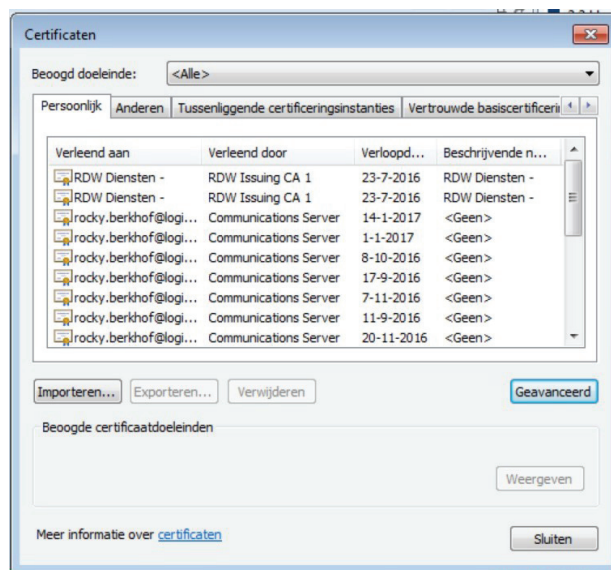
Certificaten

Beoogd doeleinde: <Alle>

Persoonlijk | Anderen | Tussenliggende certificeringsinstanties | Vertrouwde basiscertificeri

| Verleend aan | Verleend door | Verloopd... | Beschrijvende n... |
|---|---|---|---|
| RDW Diensten - | RDW Issuing CA 1 | 23-7-2016 | RDW Diensten - |
| RDW Diensten - | RDW Issuing CA 1 | 23-7-2016 | RDW Diensten - |
| rocky.berkhof@logi... | Communications Server | 14-1-2017 | <Geen> |
| rocky.berkhof@logi... | Communications Server | 1-1-2017 | <Geen> |
| rocky.berkhof@logi... | Communications Server | 8-10-2016 | <Geen> |
| rocky.berkhof@logi... | Communications Server | 17-9-2016 | <Geen> |
| rocky.berkhof@logi... | Communications Server | 7-11-2016 | <Geen> |
| rocky.berkhof@logi... | Communications Server | 11-9-2016 | <Geen> |
| rocky.berkhof@logi... | Communications Server | 20-11-2016 | <Geen> |

Importeren... Exporteren... Verwijderen Geavanceerd

Beoogde certificaatdoeleinden

Weergeven

Meer informatie over certificaten

Sluiten